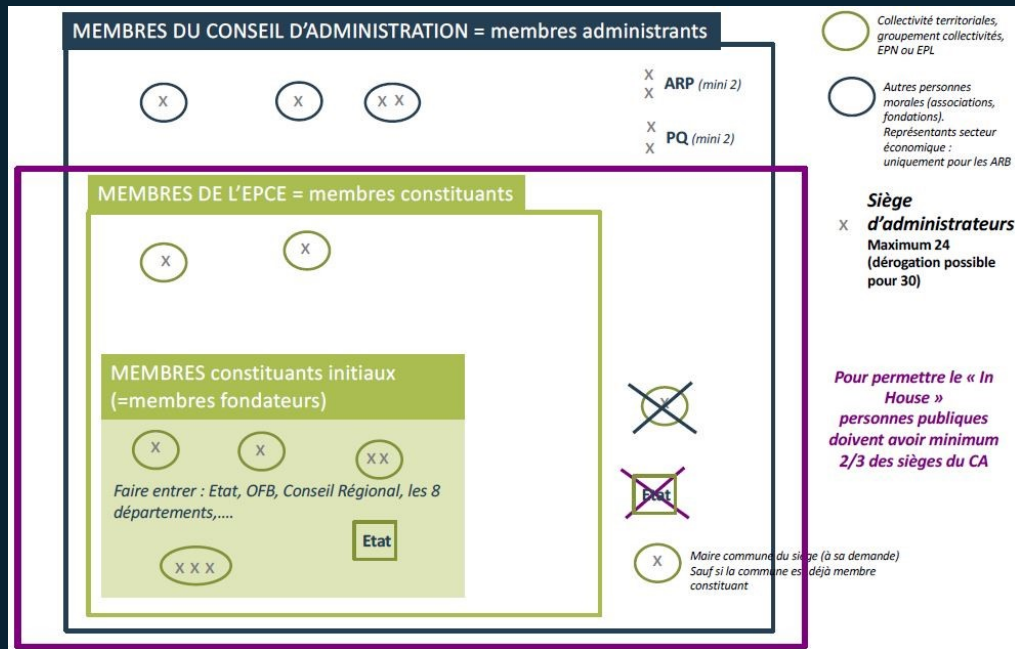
MEMBRES DU CONSEIL D'ADMINISTRATION = membres administrants

X

X

X X

X
X ARP (mini 2)

X
X PQ (mini 2)

MEMBRES DE L'EPCE = membres constituants

X

X

MEMBRES constituants initiaux (=membres fondateurs)

X

X

X X

Faire entrer : Etat, OFB, Conseil Régional, les 8 départements,....

Etat

X X X

X

Etat

X

Maire commune du siège (à sa demande) Sauf si la commune est déjà membre constituant

Collectivité territoriales, groupement collectivités, EPN ou EPL

Autres personnes morales (associations, fondations). Représentants secteur économique : uniquement pour les ARB

X Siège d'administrateurs Maximum 24 (dérogation possible pour 30)

Pour permettre le « In House » personnes publiques doivent avoir minimum 2/3 des sièges du CA